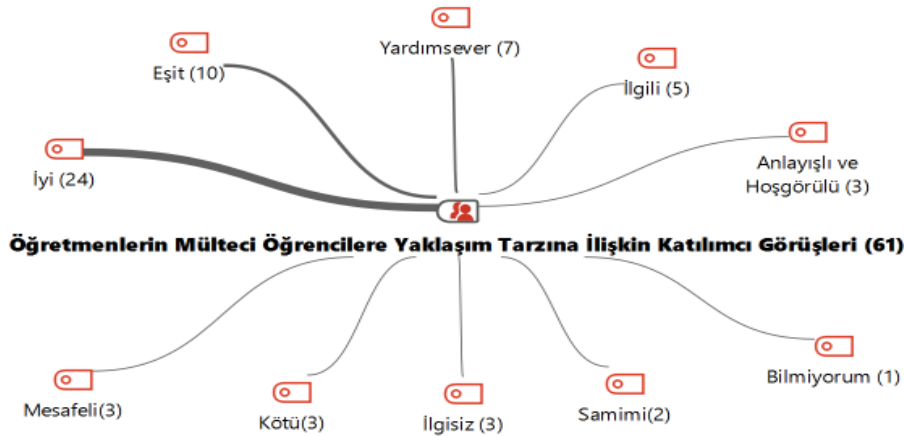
Yardımsever (7)

Eşit (10)

İlgili (5)

İyi (24)

Anlayışlı ve Hoşgörülü (3)

Öğretmenlerin Mülteci Öğrencilere Yaklaşım Tarzına İlişkin Katılımcı Görüşleri (61)

Mesafeli(3)

Kötü(3)

İlgisiz (3)

Samimi(2)

Bilmiyorum (1)